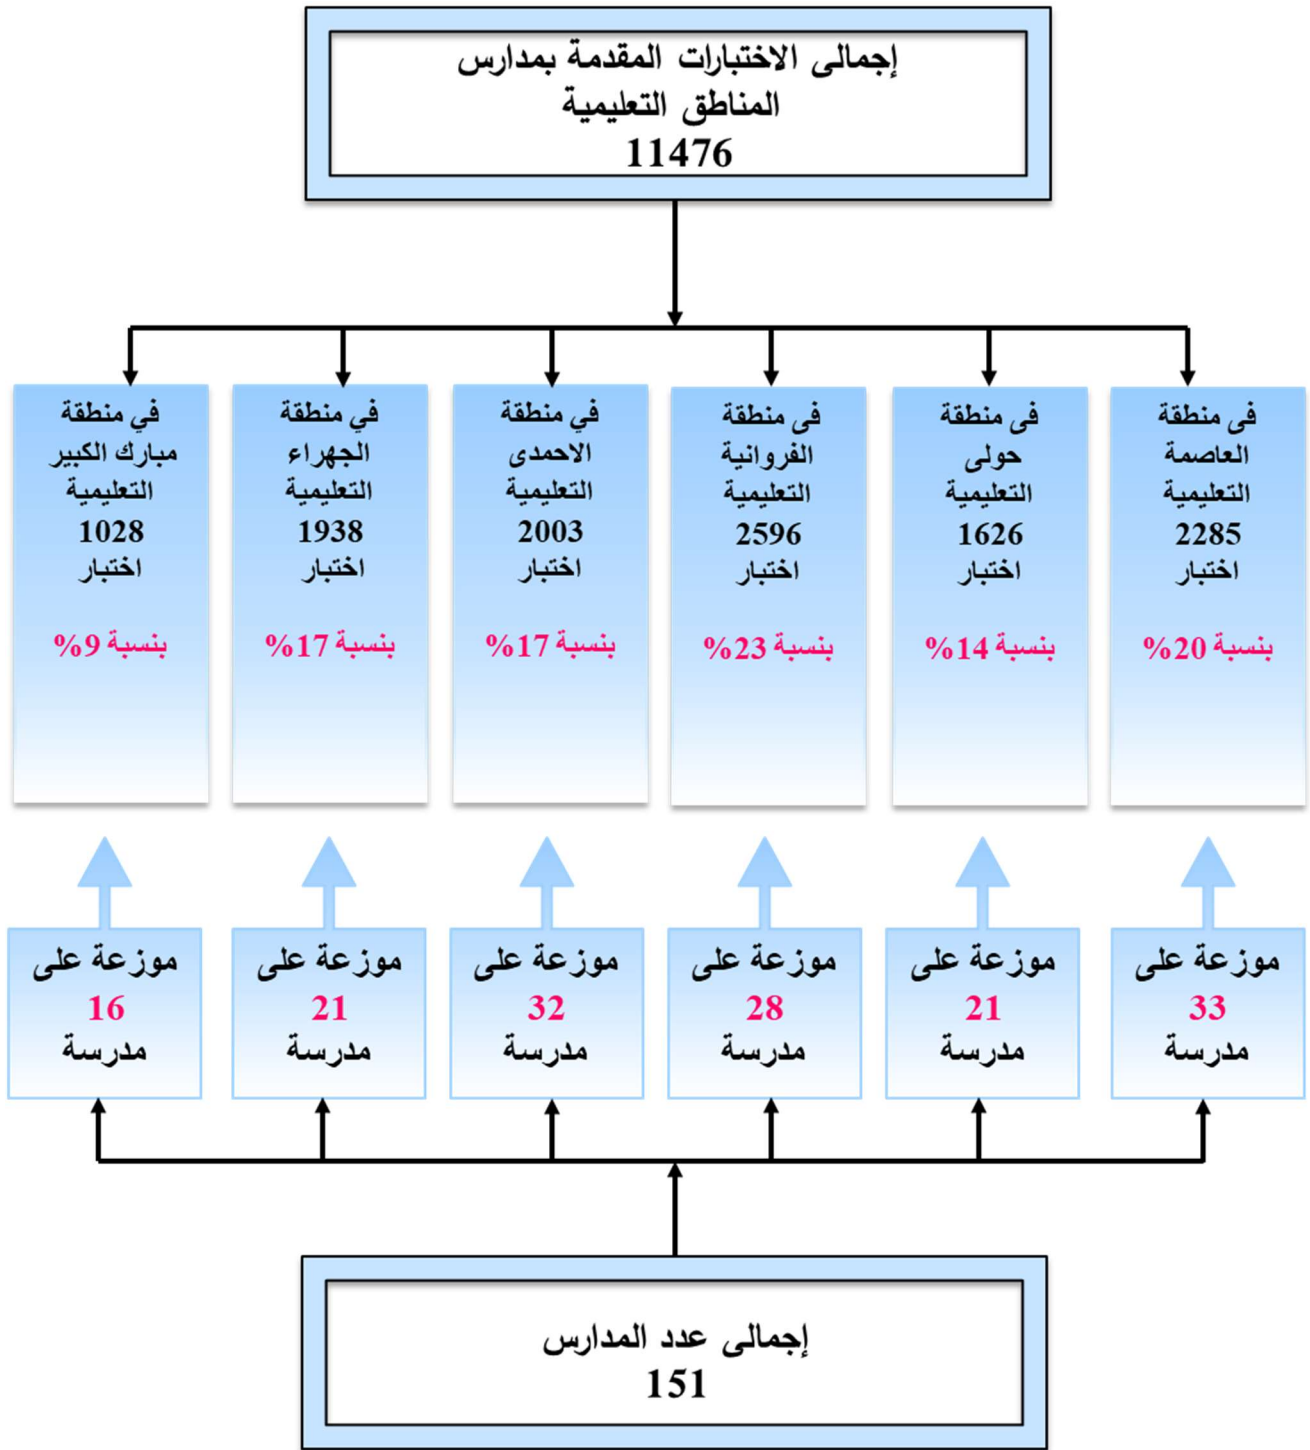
إجمالى الاختبارات المقدمة بمدارس المناطق التعليمية
11476

فى منطقة العاصمة التعليمية
2285
اختبار
بنسبة 20%

فى منطقة حولى التعليمية
1626
اختبار
بنسبة 14%

فى منطقة الفروانية التعليمية
2596
اختبار
بنسبة 23%

في منطقة الاحمدى التعليمية
2003
اختبار
بنسبة 17%

في منطقة الجهراء التعليمية
1938
اختبار
بنسبة 17%

في منطقة مبارك الكبير التعليمية
1028
اختبار
بنسبة 9%

موزعة على
33
مدرسة

موزعة على
21
مدرسة

موزعة على
28
مدرسة

موزعة على
32
مدرسة

موزعة على
21
مدرسة

موزعة على
16
مدرسة

إجمالى عدد المدارس
151